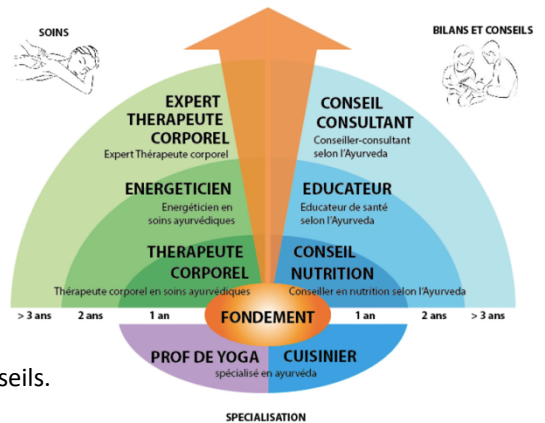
SOINS

BILANS ET CONSEILS

EXPERT THERAPEUTE CORPOREL
Expert Thérapeute corporel

CONSEIL CONSULTANT
Conseiller-consultant selon l'Ayurveda

ENERGETICIEN
Energéticien en soins ayurvédiques

EDUCATEUR
Educateur de santé selon l'Ayurveda

THERAPEUTE CORPOREL
Thérapeute corporel en soins ayurvédiques

CONSEIL NUTRITION
Conseiller en nutrition selon l'Ayurveda

> 3 ans	2 ans	1 an	FONDEMENT	1 an	2 ans	> 3 ans

PROF DE YOGA	CUISINIER
spécialisé en ayurvéda

seils.

SPECIALISATION